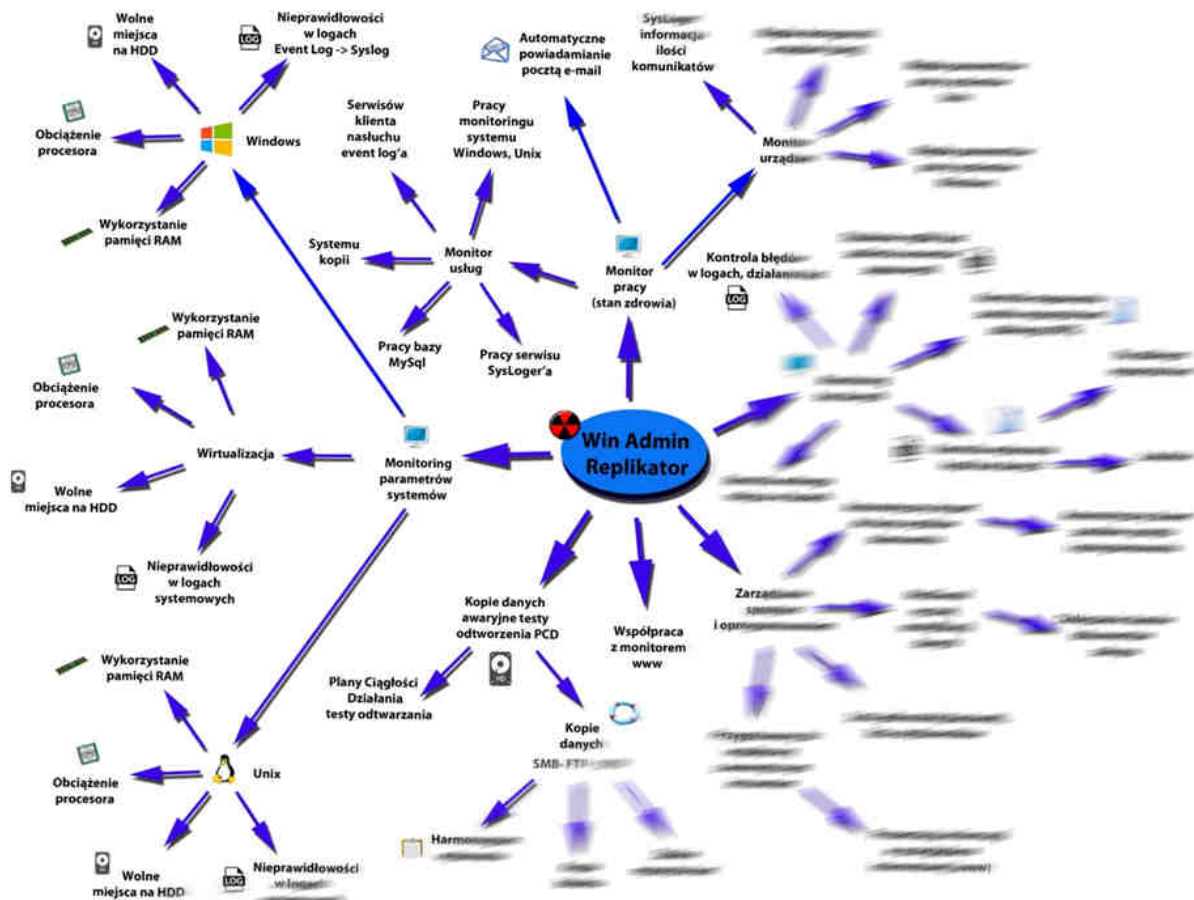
Wolne miejsca na HDD

LOG

Nieprawidłowości w logach Event Log -> Syslog

Automatyczne powiadamianie pocztą e-mail

Syslog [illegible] informacj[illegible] ilości komunikatów

Obciążenie procesora

Windows

Serwisów klienta nasłuchu event log'a

Pracy monitoringu systemu Windows, Unix

Moni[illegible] urządz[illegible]

Wykorzystanie pamięci RAM

Systemu kopii

Monitor usług

Monitor pracy (stan zdrowia)

Kontrola błędó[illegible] w logach, działani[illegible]

LOG

Pracy bazy MySql

Pracy serwisu SysLoger'a

Wykorzystanie pamięci RAM

Obciążenie procesora

Win Admin Replikator

Wirtualizacja

Monitoring parametrów systemów

Wolne miejsca na HDD

LOG

Nieprawidłowości w logach systemowych

Kopie danych awaryjne testy odtworzenia PCD

Współpraca z monitorem www

Zarzą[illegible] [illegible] i op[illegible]

Wykorzystanie pamięci RAM

Plany Ciągłości Działania testy odtwarzania

HDD

Kopie danych

SMB- FTP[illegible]

Obciążenie procesora

Unix

Harmo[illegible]

Wolne miejsca na HDD

LOG

Nieprawidłowości w logach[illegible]